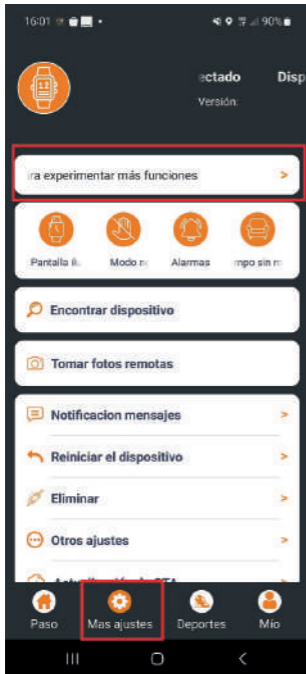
16:01 • 90%

ectado Disp
Versión:

ra experimentar más funciones >

Pantalla li Modo n Alarmas mpo sin m

Encontrar dispositivo

Tomar fotos remotas

Notificacion mensajes >

Reiniciar el dispositivo >

Eliminar >

Otros ajustes >

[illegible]

Paso Mas ajustes Deportes Mio